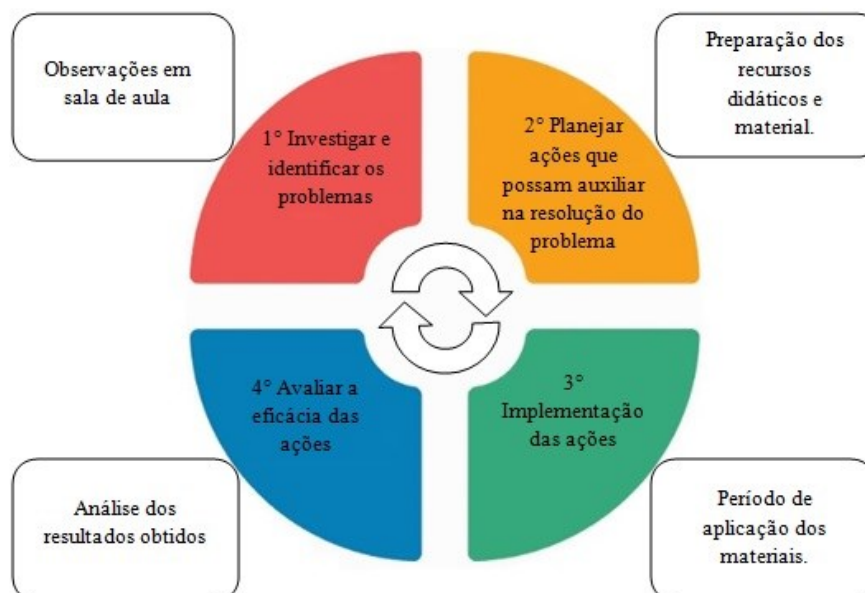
Observações em sala de aula

Preparação dos recursos didáticos e material.

1° Investigar e identificar os problemas

2° Planejar ações que possam auxiliar na resolução do problema

4° Avaliar a eficácia das ações

3° Implementação das ações

Análise dos resultados obtidos

Período de aplicação dos materiais.